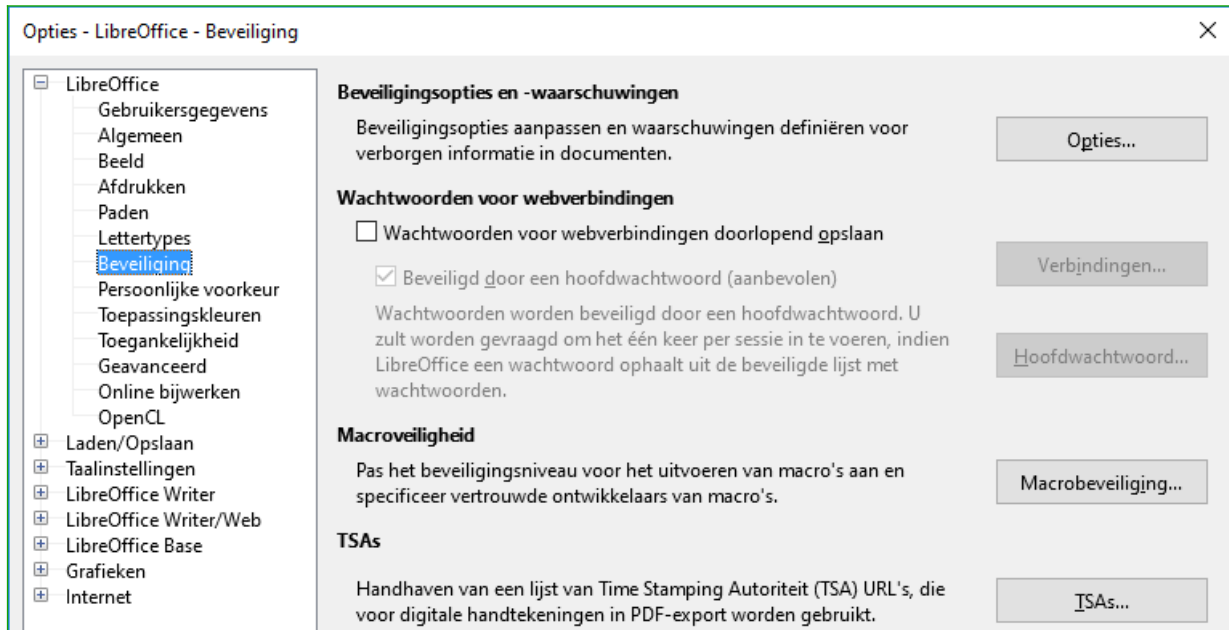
Opties - LibreOffice - Beveiliging

×

LibreOffice
Gebruikersgegevens
Algemeen
Beeld
Afdrukken
Paden
Lettertypes
Beveiliging
Persoonlijke voorkeur
Toepassingskleuren
Toegankelijkheid
Geavanceerd
Online bijwerken
OpenCL
Laden/Opslaan
Taalinstellingen
LibreOffice Writer
LibreOffice Writer/Web
LibreOffice Base
Grafieken
Internet

Beveiligingsopties en -waarschuwingen

Beveiligingsopties aanpassen en waarschuwingen definiëren voor verborgen informatie in documenten.

Opties...

Wachtwoorden voor webverbindingen

Wachtwoorden voor webverbindingen doorlopend opslaan

Beveiligd door een hoofdwachtwoord (aanbevolen)

Verbindingen...

Wachtwoorden worden beveiligd door een hoofdwachtwoord. U zult worden gevraagd om het één keer per sessie in te voeren, indien LibreOffice een wachtwoord ophaalt uit de beveiligde lijst met wachtwoorden.

Hoofdwachtwoord...

Macroveiligheid

Pas het beveiligingsniveau voor het uitvoeren van macro's aan en specificeer vertrouwde ontwikkelaars van macro's.

Macrobeveiliging...

TSAs

Handhaven van een lijst van Time Stamping Autoriteit (TSA) URL's, die voor digitale handtekeningen in PDF-export worden gebruikt.

TSAs...